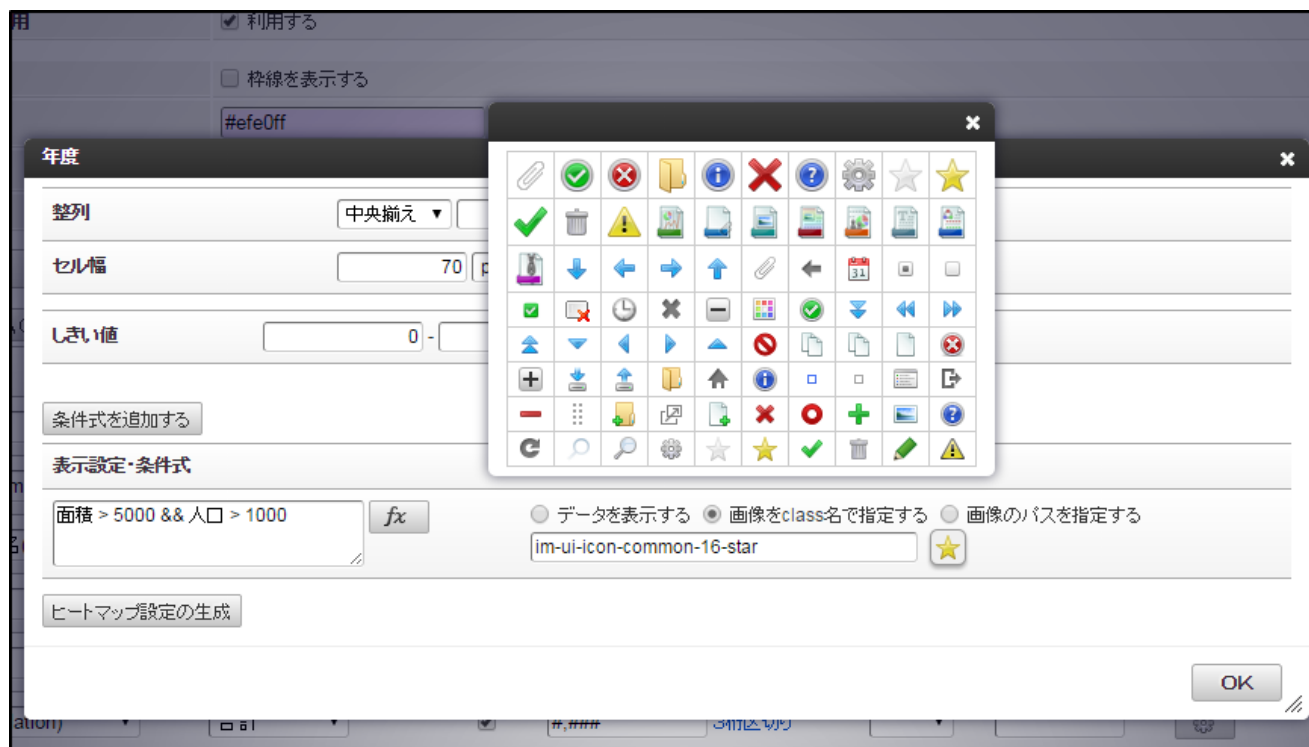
用
利用する
枠線を表示する
#efe0ff
年度
整列
中央揃え ▼
セル幅
70
しきい値
0 -
条件式を追加する
表示設定・条件式
面積 > 5000 && 人口 > 1000
$fx$
データを表示する
画像をclass名で指定する
画像のパスを指定する
im-ui-icon-common-16-star
ヒートマップ設定の生成
OK
31
ation)
#,###
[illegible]